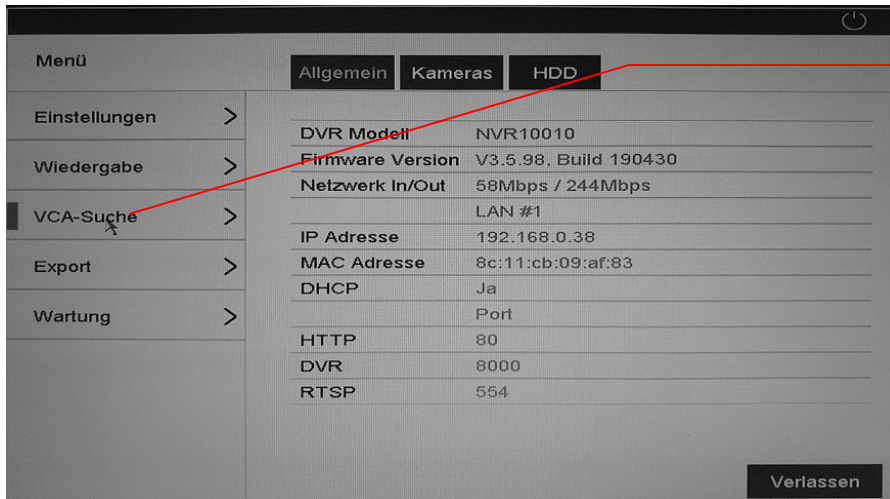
Menü

Einstellungen

Wiedergabe

VCA-Suche

Export

Wartung

Allgemein Kameras HDD

| | |
|---|---|
| DVR Modell | NVR10010 |
| Firmware Version | V3.5.98, Build 190430 |
| Netzwerk In/Out | 58Mbps / 244Mbps |
| | LAN #1 |
| IP Adresse | 192.168.0.38 |
| MAC Adresse | 8c:11:cb:09:af:83 |
| DHCP | Ja |
| | Port |
| HTTP | 80 |
| DVR | 8000 |
| RTSP | 554 |

Verlassen